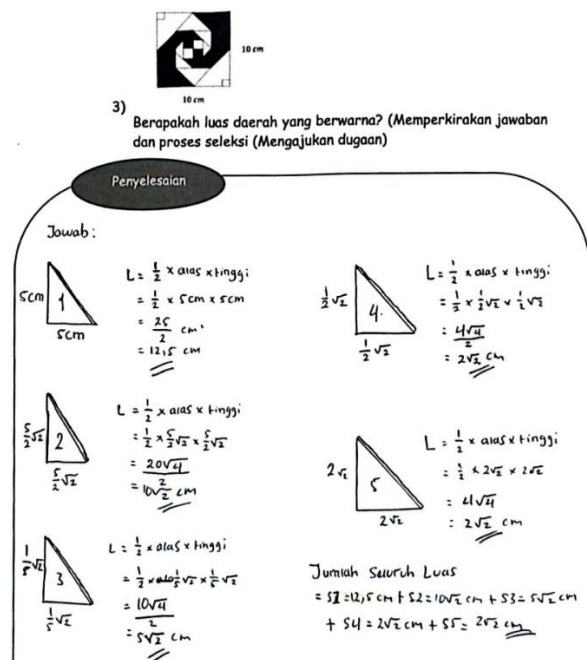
10 cm

10 cm

3) Berapakah luas daerah yang berwarna? (Memperkirakan jawaban dan proses seleksi (Mengajukan dugaan)

Penyelesaian

Jowab:

5cm 1 5cm

$L = \frac{1}{2} \times alas \times tinggi$
$= \frac{1}{2} \times 5cm \times 5cm$
$= \frac{25}{2} cm^2$
$= 12,5$ cm

$\frac{1}{2}\sqrt{2}$ 4. $\frac{1}{2}\sqrt{2}$

$L = \frac{1}{2} \times alas \times tinggi$
$= \frac{1}{2} \times \frac{1}{2}\sqrt{2} \times \frac{1}{2}\sqrt{2}$
$: \frac{4\sqrt{4}}{2}$
$= 2\sqrt{2}$ cm

$\frac{5}{2}\sqrt{2}$ 2 $\frac{5}{2}\sqrt{2}$

$L = \frac{1}{2} \times alas \times tinggi$
$= \frac{1}{2} \times \frac{5}{2}\sqrt{2} \times \frac{5}{2}\sqrt{2}$
$= 20\sqrt{4}$
$= 10\sqrt{\frac{2}{2}}$ cm

$2\sqrt{2}$ 5 $2\sqrt{2}$

$L = \frac{1}{2} \times alas \times tinggi$
$= \frac{1}{2} \times 2\sqrt{2} \times 2\sqrt{2}$
$= 4\sqrt{4}$
$: 2\sqrt{2}$ cm

$\frac{1}{5}\sqrt{2}$ 3 $\frac{1}{5}\sqrt{2}$

$L = \frac{1}{2} \times alas \times tinggi$
$= \frac{1}{2} \times alas \frac{1}{5}\sqrt{2} \times \frac{1}{5}\sqrt{2}$
$= \frac{10\sqrt{4}}{2}$
$= 5\sqrt{2}$ cm

Jumlah Seluruh Luas
$= S1 = 12,5$ cm $+ S2 = 10\sqrt{2}$ cm $+ S3 = 5\sqrt{2}$ cm $+ S4 = 2\sqrt{2}$ cm $+ S5 = 2\sqrt{2}$ cm